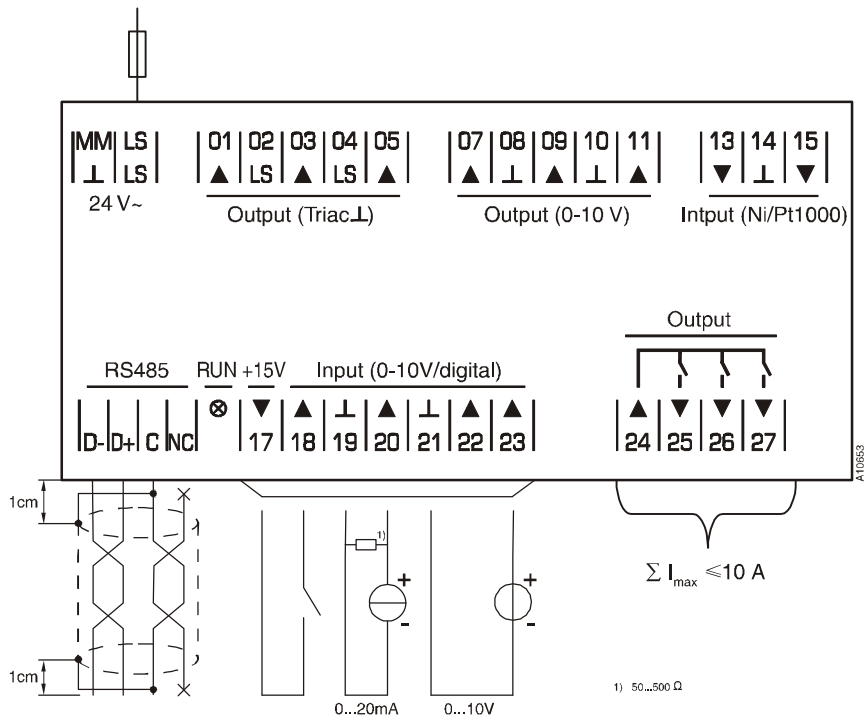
MM ⊥ | LS LS
24 V~

01 ▲ | 02 LS | 03 ▲ | 04 LS | 05 ▲
Output (Triac⊥)

07 ▲ | 08 ⊥ | 09 ▲ | 10 ⊥ | 11 ▲
Output (0-10 V)

13 ▼ | 14 ⊥ | 15 ▼
Intput (Ni/Pt1000)

Output

RS485
D- | D+ | C | NC

RUN ⊗

+15V
▼ 17

Input (0-10V/digital)
▲ 18 | ⊥ 19 | ▲ 20 | ⊥ 21 | ▲ 22 | ▲ 23

▲ 24 | ▼ 25 | ▼ 26 | ▼ 27

A10653

1cm

1cm

1)

+
-

+
-

0...20mA

0...10V

$\sum I_{max} \leq 10$ A

1) 50...500 Ω